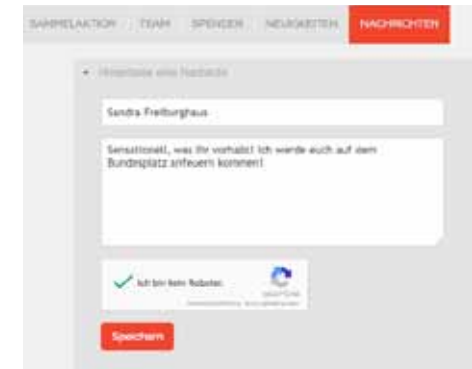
SAMMELAKTION TEAM SPENDER NEUIGKEITEN NACHRICHTEN

▾ Hinterlasse eine Nachricht

Sandra Freiburghaus

Sensationell, was Ihr vorhabt! Ich werde euch auf dem Bundesplatz anfeuern kommen!

Ich bin kein Roboter.

reCAPTCHA

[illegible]

Speichern